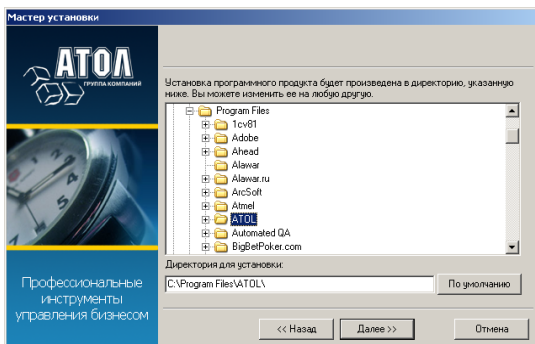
Мастер установки

АТОЛ
ГРУППА КОМПАНИЙ

Профессиональные инструменты управления бизнесом

Установка программного продукта будет произведена в директорию, указанную ниже. Вы можете изменить ее на любую другую.

Program Files
1cv81
Adobe
Ahead
Alawar
Alawar.ru
ArcSoft
Atmel
ATOL
Automated QA
BigBetPoker.com

Директория для установки:
C:\Program Files\ATOL\
По умолчанию

<< Назад
Далее >>
Отмена